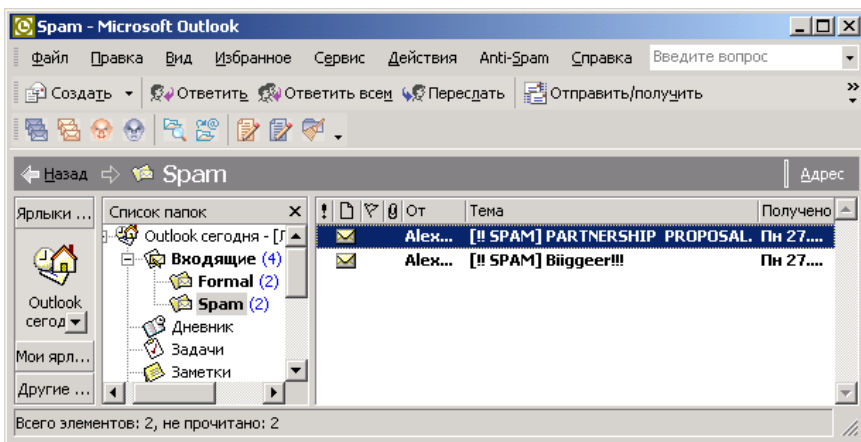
Spam - Microsoft Outlook

Файл Правка Вид Избранное Сервис Действия Anti-Spam Справка Введите вопрос

Создать Ответить Ответить всем Переслать Отправить/получить

Назад Spam Адрес

Ярлыки ...

Outlook сегод

Мои ярл...

Другие ...

Список папок

Outlook сегодня - [

Входящие (4)

Formal (2)

Spam (2)

Дневник

Задачи

Заметки

| ! | | | | От | Тема | Получено |
|---|---|---|---|---|---|---|
| | | | | Alex... | [!! SPAM] PARTNERSHIP PROPOSAL. | Пн 27.... |
| | | | | Alex... | [!! SPAM] Biiggeer!!! | Пн 27.... |

Всего элементов: 2, не прочитано: 2